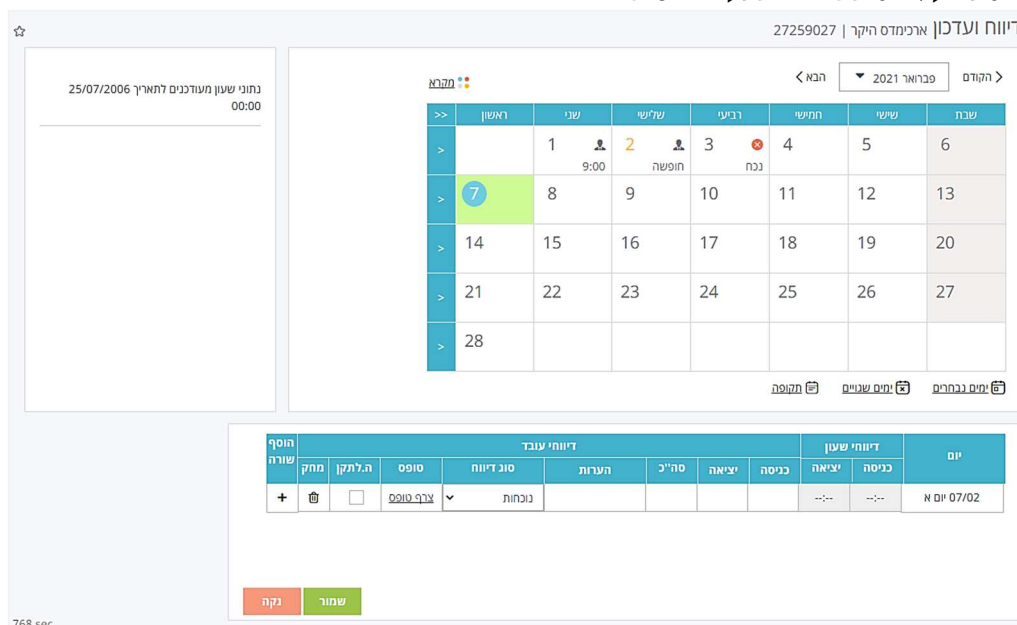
דיווח ועדכון ארכימדס היקר | 27259027

נתוני שעון מעודכנים לתאריך 25/07/2006 00:00

הקודם | פברואר 2021 | הבא | מקרא

| שבת | שישי | חמישי | רביעי | שלישי | שני | ראשון | >> |
|---|---|---|---|---|---|---|---|
| 6 | 5 | 4 | 3 נכח | 2 חופשה | 1 9:00 | | > |
| 13 | 12 | 11 | 10 | 9 | 8 | 7 | > |
| 20 | 19 | 18 | 17 | 16 | 15 | 14 | > |
| 27 | 26 | 25 | 24 | 23 | 22 | 21 | > |
| | | | | | | 28 | > |

ימים נבחרים | ימים שגויים | תקופה

| יום | דיווחי שעון כניסה | דיווחי שעון יציאה | דיווחי עובד כניסה | יציאה | סה"כ | הערות | סוג דיווח | טופס | ה.לתקן | מחק | הוסף שורה |
|---|---|---|---|---|---|---|---|---|---|---|---|
| 07/02 יום א | --:-- | --:-- | | | | | נוכחות | צרף טופס | | | + |

שמור | נקה

768 sec